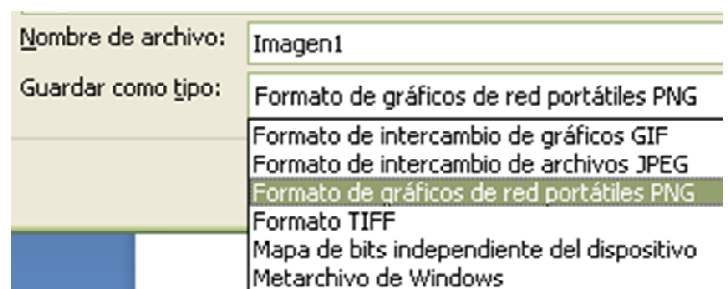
Nombre de archivo: Imagen1

Guardar como tipo: Formato de gráficos de red portátiles PNG

Formato de intercambio de gráficos GIF
Formato de intercambio de archivos JPEG
Formato de gráficos de red portátiles PNG
Formato TIFF
Mapa de bits independiente del dispositivo
Metarchivo de Windows